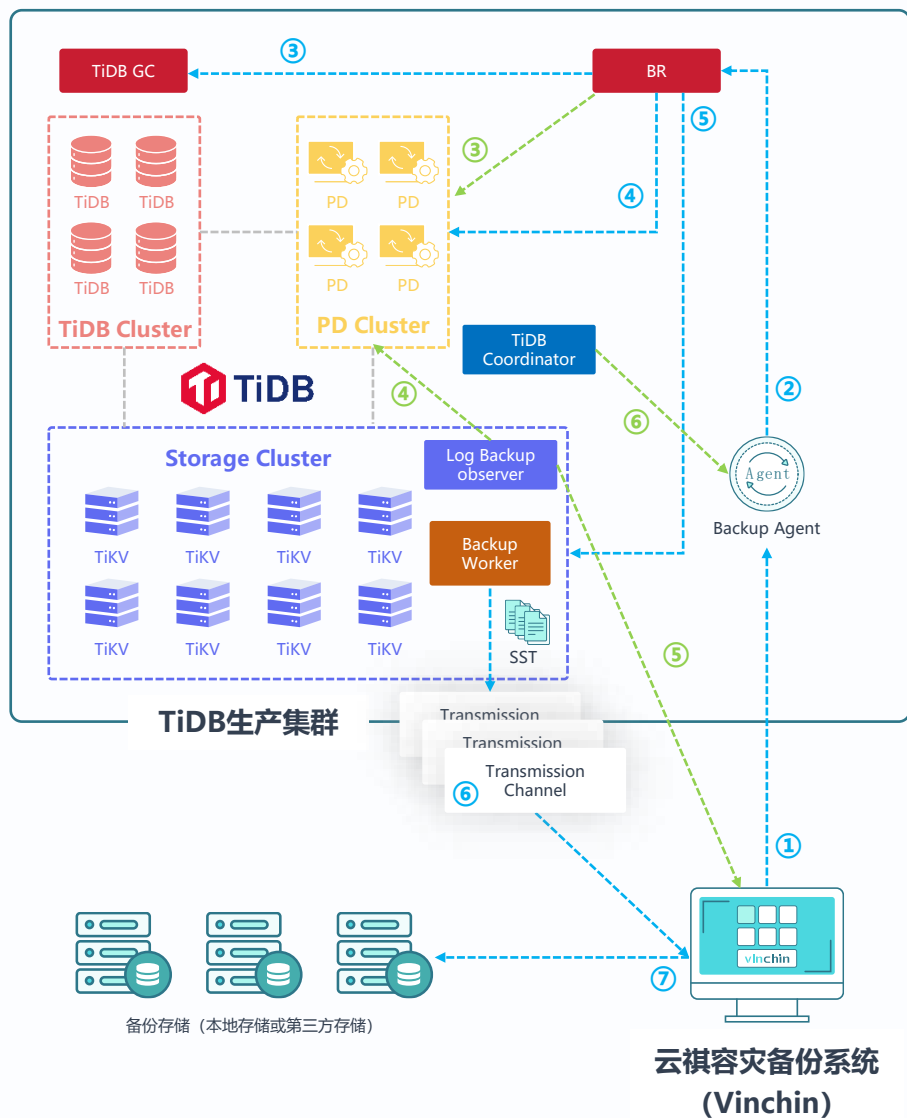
TiDB GC

③

BR

⑤

③

④

TiDB TiDB TiDB TiDB

TiDB Cluster

PD PD PD PD

PD Cluster

TiDB Coordinator

②

TiDB

④

⑥

Agent

Backup Agent

Storage Cluster

Log Backup observer

TiKV TiKV TiKV TiKV

Backup Worker

TiKV TiKV TiKV TiKV

SST

⑤

TiDB生产集群

Transmission

Transmission

Transmission Channel

⑥

①

vinchin

⑦

备份存储（本地存储或第三方存储）

云祺容灾备份系统 (Vinchin)